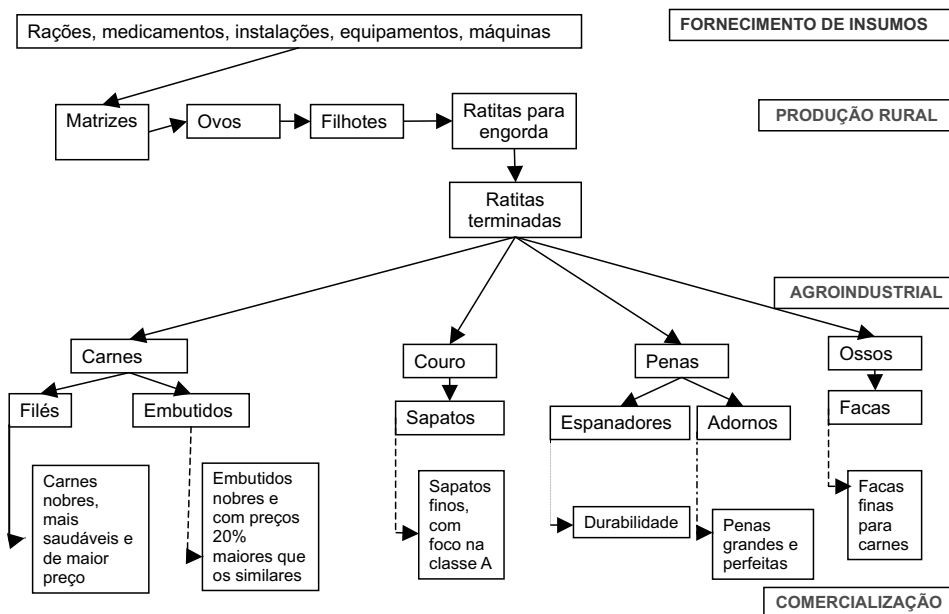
FORNECIMENTO DE INSUMOS

Rações, medicamentos, instalações, equipamentos, máquinas

PRODUÇÃO RURAL

Matrizes

Ovos

Filhotes

Ratitas para engorda

Ratitas terminadas

AGROINDUSTRIAL

Carnes

Couro

Penas

Ossos

Filés

Embutidos

Sapatos

Espanadores

Adornos

Facas

Carnes nobres, mais saudáveis e de maior preço

Embutidos nobres e com preços 20% maiores que os similares

Sapatos finos, com foco na classe A

Durabilidade

Penas grandes e perfeitas

Facas finas para carnes

COMERCIALIZAÇÃO